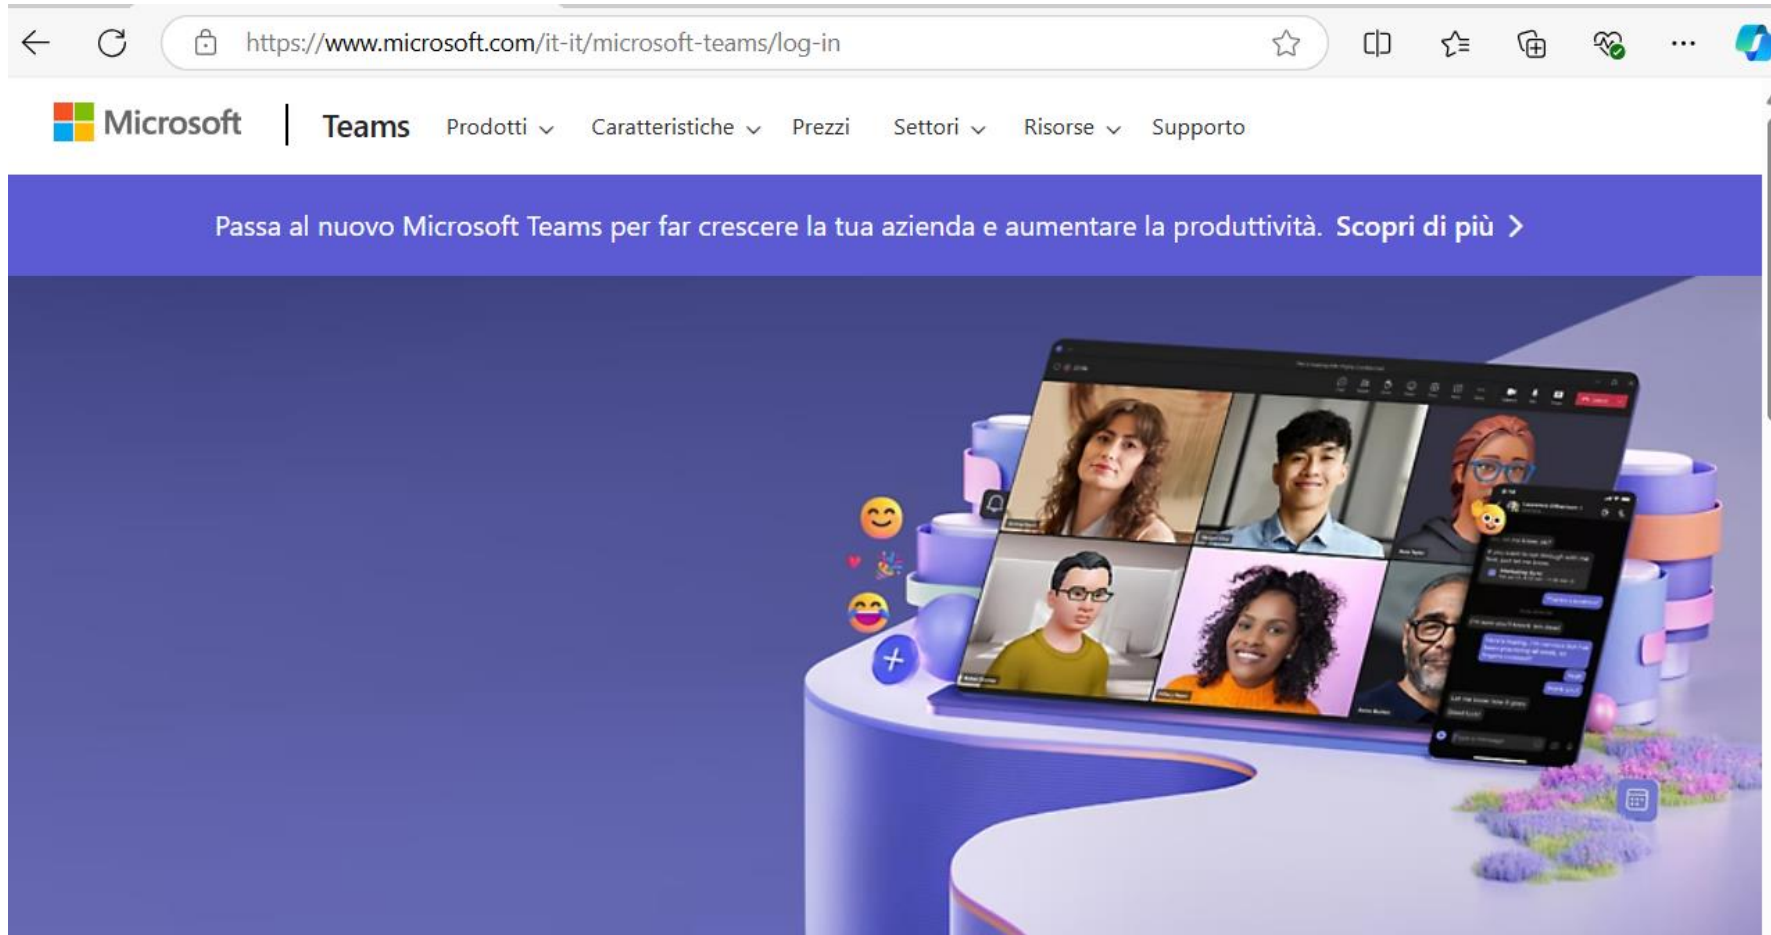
https://www.microsoft.com/it-it/microsoft-teams/log-in

Microsoft | Teams Prodotti Caratteristiche Prezzi Settori Risorse Supporto

Passa al nuovo Microsoft Teams per far crescere la tua azienda e aumentare la produttività. Scopri di più >